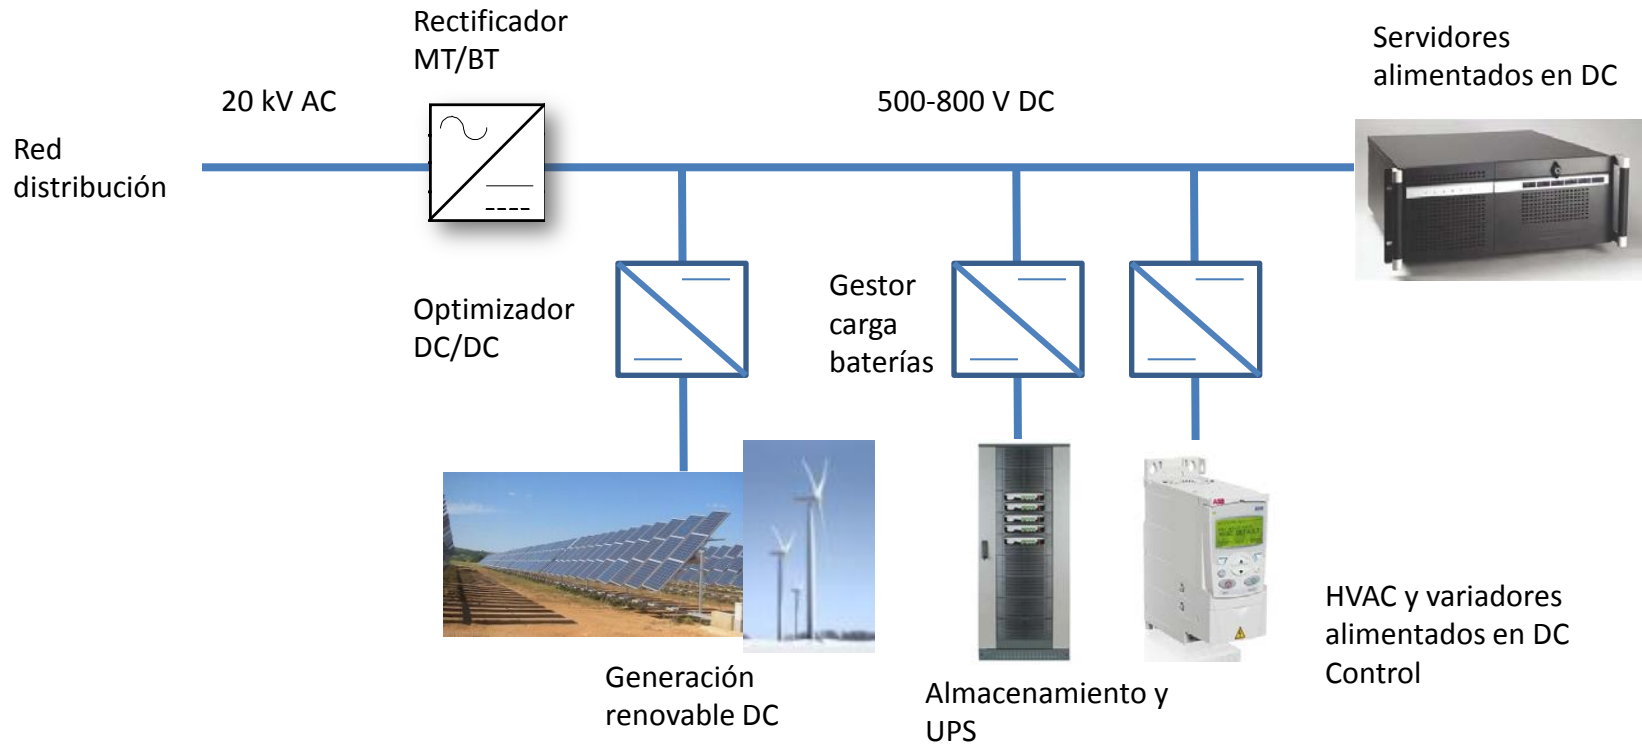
Rectificador MT/BT

20 kV AC

500-800 V DC

Servidores alimentados en DC

Red distribución

Optimizador DC/DC

Gestor carga baterías

Generación renovable DC

Almacenamiento y UPS

HVAC y variadores alimentados en DC Control